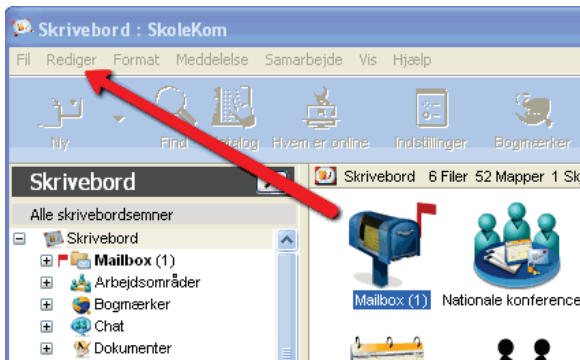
Skrivebord : SkoleKom

Fil Rediger Format Meddelelse Samarbejde Vis Hjælp

Ny Find Katalog Hvem er online Indstillinger Bogmærker

Skrivebord

Alle skrivebordsemner

Skrivebord
Mailbox (1)
Arbejdsområder
Bogmærker
Chat
Dokumenter

Skrivebord 6 Filer 52 Mapper 1 Sk

Mailbox (1) Nationale konferenc